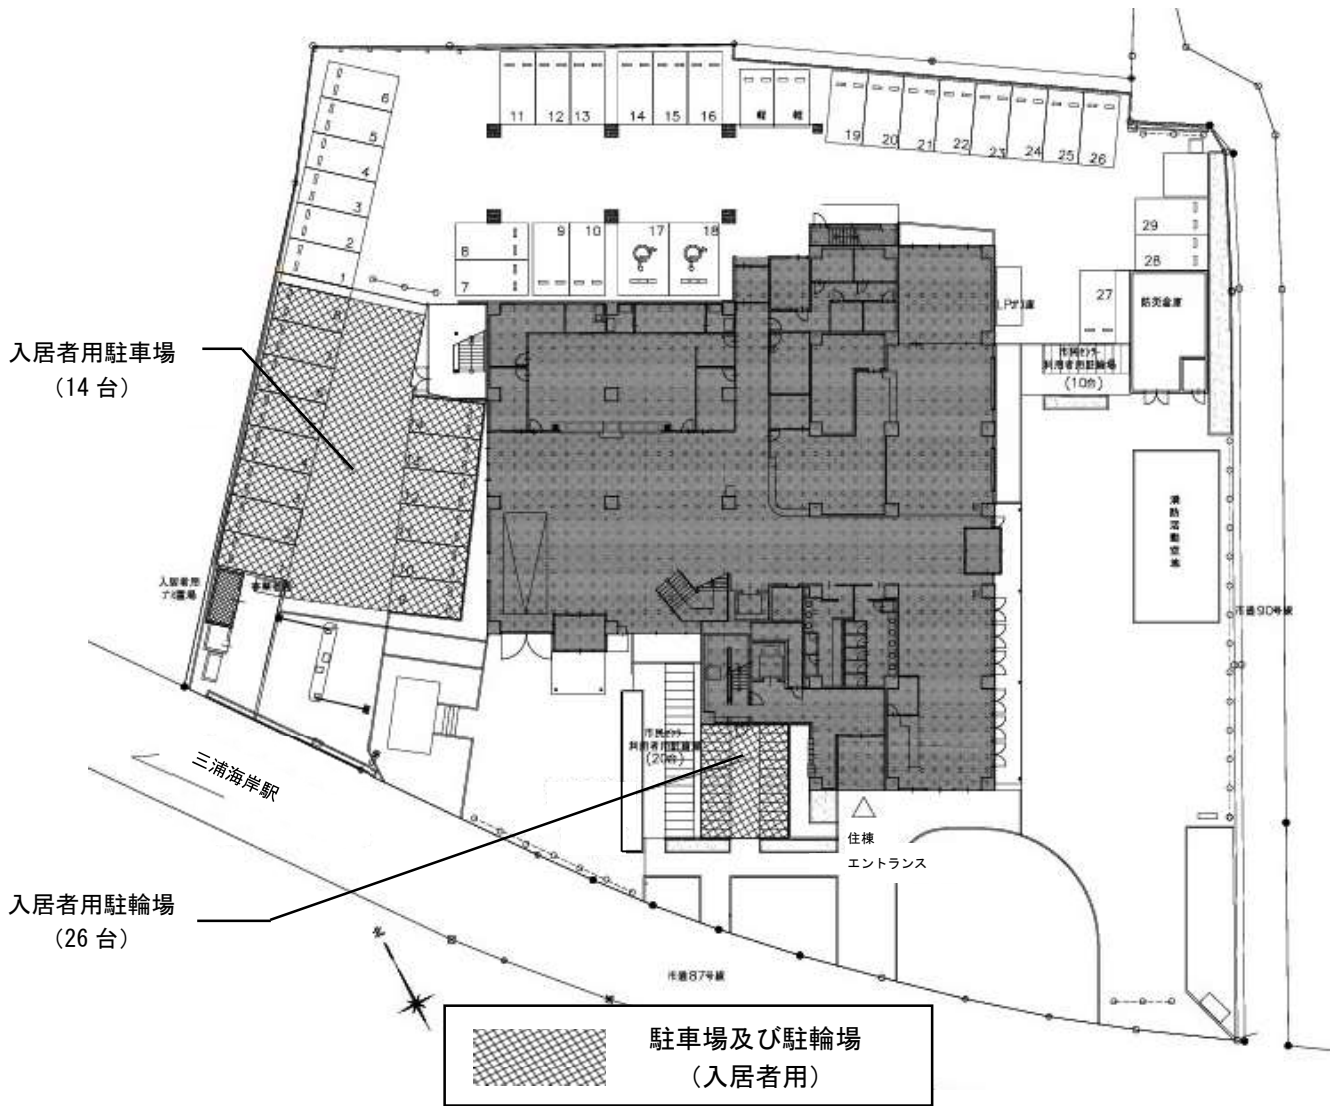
6
5
4
3
2
1
11 12 13 14 15 16
軽 軽
19 20 21 22 23 24 25 26
8
7
9 10 17 18
29
28
27
LPガス庫
防災倉庫
市民センター利用者用駐輪場
(10台)
入居者用駐車場
(14台)
入居者用バイク置場
消防活動空地
市道90号線
三浦海岸駅
市民センター利用者用駐輪場
(20台)
住棟
エントランス
入居者用駐輪場
(26台)
市道87号線
北
駐車場及び駐輪場
(入居者用)